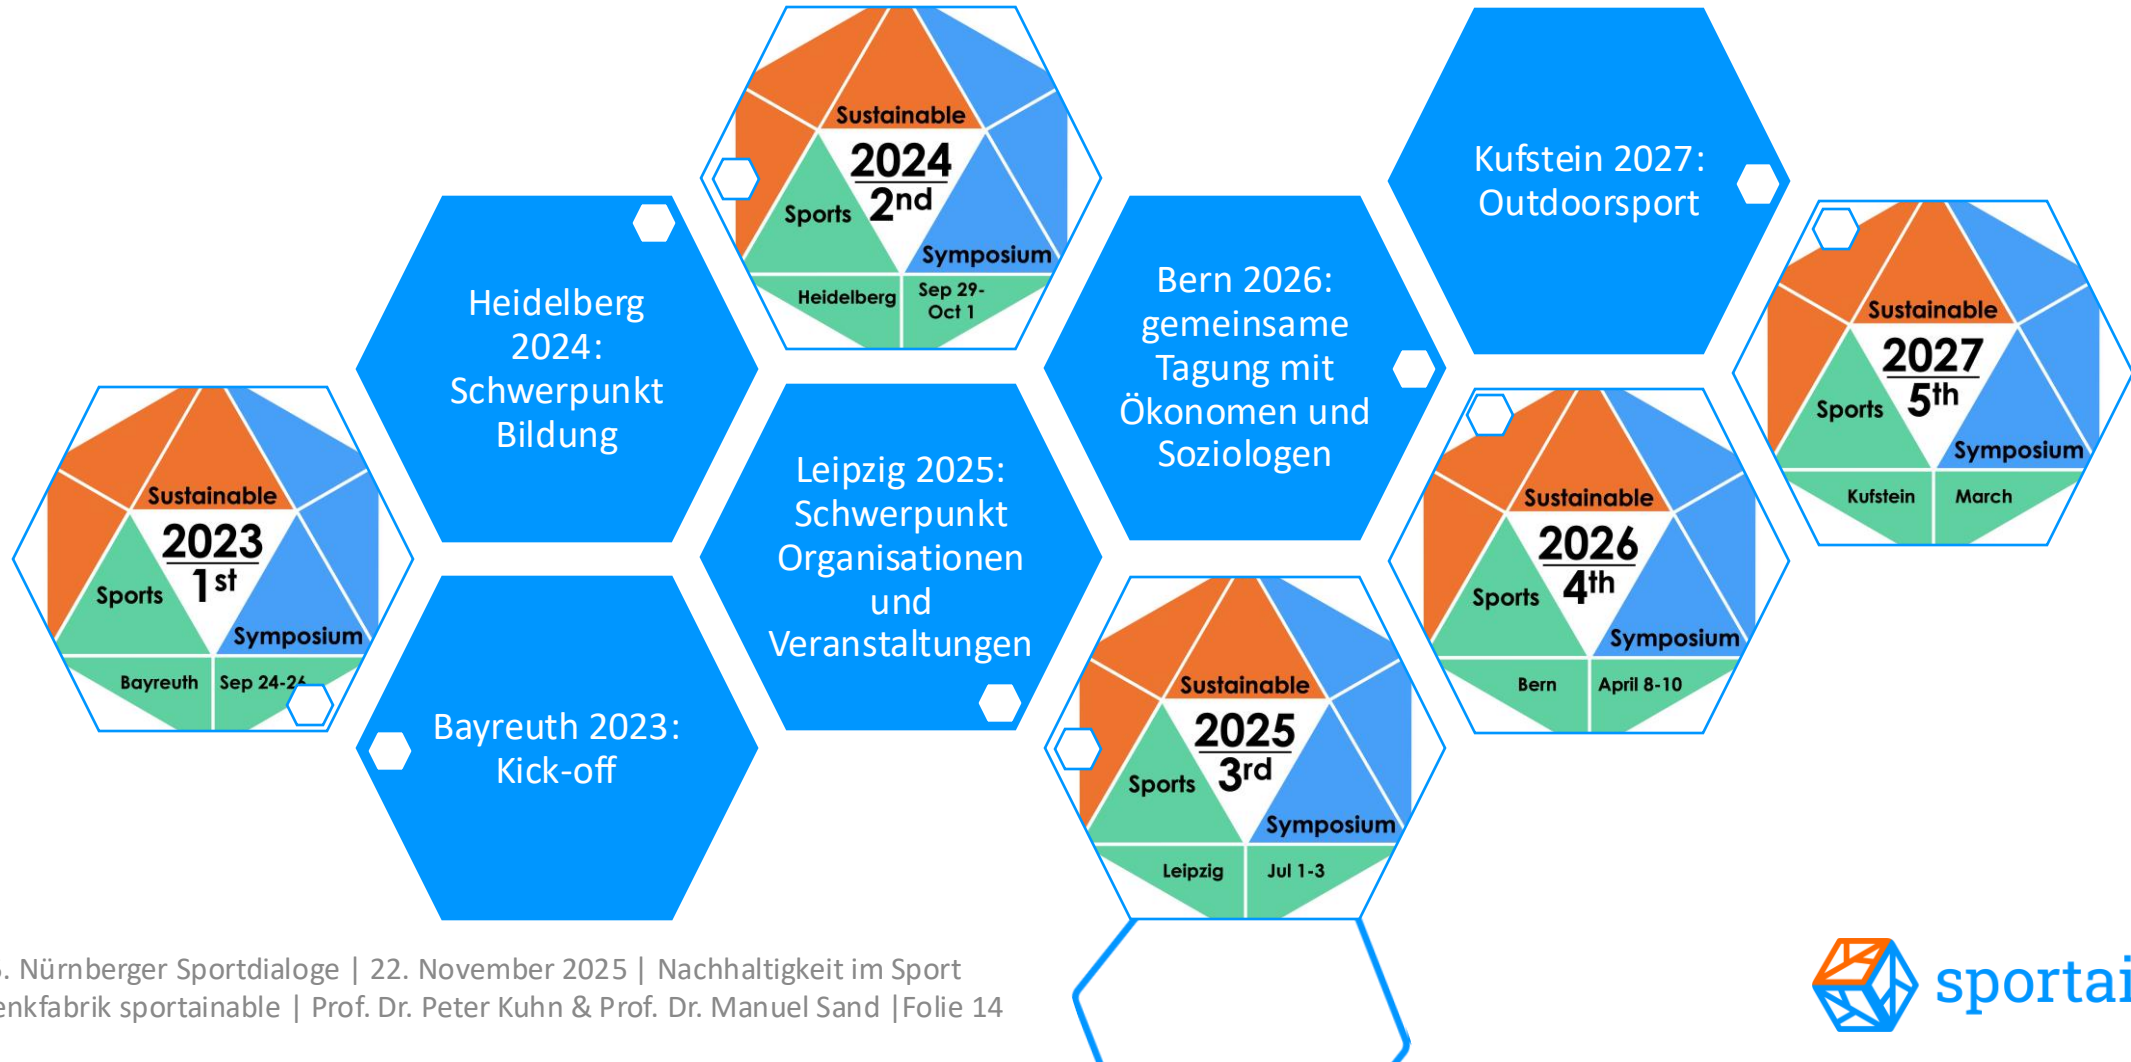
Sustainable
2023
Sports $1^{st}$
Symposium
Bayreuth
Sep 24-2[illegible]

Heidelberg 2024: Schwerpunkt Bildung

Bayreuth 2023: Kick-off

Sustainable
2024
Sports $2^{nd}$
Symposium
Heidelberg
Sep 29-Oct 1

Leipzig 2025: Schwerpunkt Organisationen und Veranstaltungen

Bern 2026: gemeinsame Tagung mit Ökonomen und Soziologen

Sustainable
2025
Sports $3^{rd}$
Symposium
Leipzig
Jul 1-3

Kufstein 2027: Outdoorsport

Sustainable
2026
Sports $4^{th}$
Symposium
Bern
April 8-10

Sustainable
2027
Sports $5^{th}$
Symposium
Kufstein
March

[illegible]. Nürnberger Sportdialoge | 22. November 2025 | Nachhaltigkeit im Sport
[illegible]enkfabrik sportainable | Prof. Dr. Peter Kuhn & Prof. Dr. Manuel Sand |Folie 14

sportai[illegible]